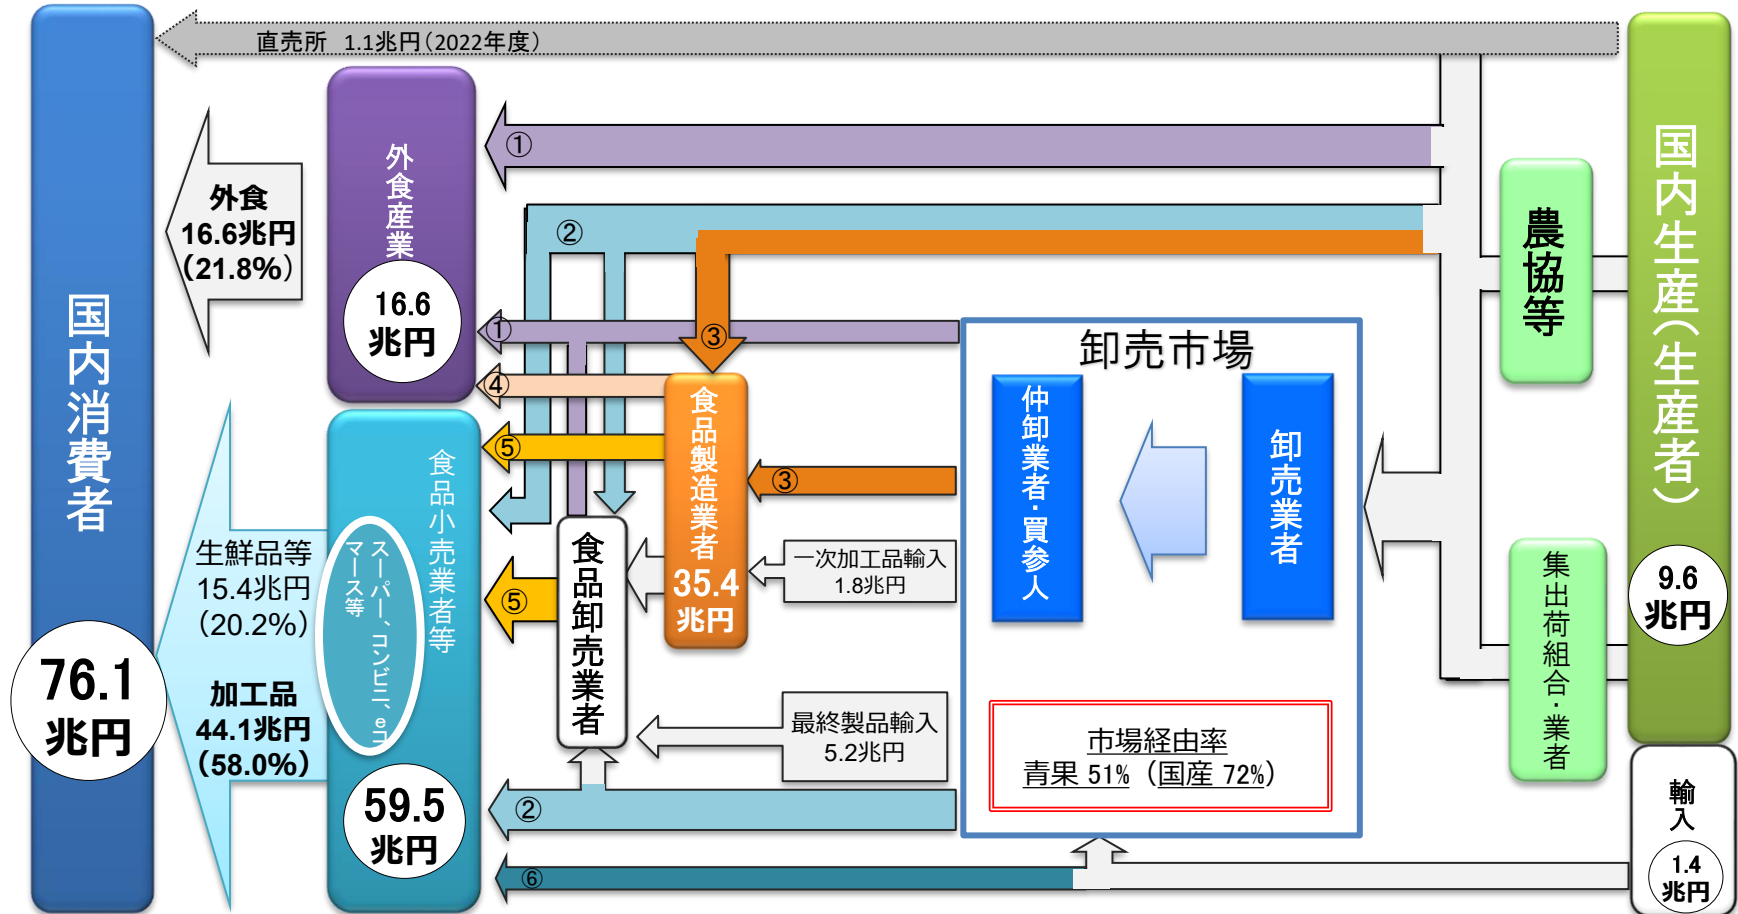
直売所　1.1兆円（2022年度）

国内消費者

76.1
兆円

外食
16.6兆円
（21.8%）

生鮮品等
15.4兆円
（20.2%）

加工品
44.1兆円
（58.0%）

外食産業

16.6
兆円

食品小売業者等

スーパー、コンビニ、eコマース等

59.5
兆円

①
②
③
①
④
⑤
⑤
③
②
⑥

食品卸売業者

食品製造業者
35.4
兆円

一次加工品輸入
1.8兆円

最終製品輸入
5.2兆円

卸売市場

仲卸業者・買参人

卸売業者

市場経由率
青果 51%（国産 72%）

農協等

集出荷組合・業者

国内生産（生産者）

9.6
兆円

輸入

1.4
兆円